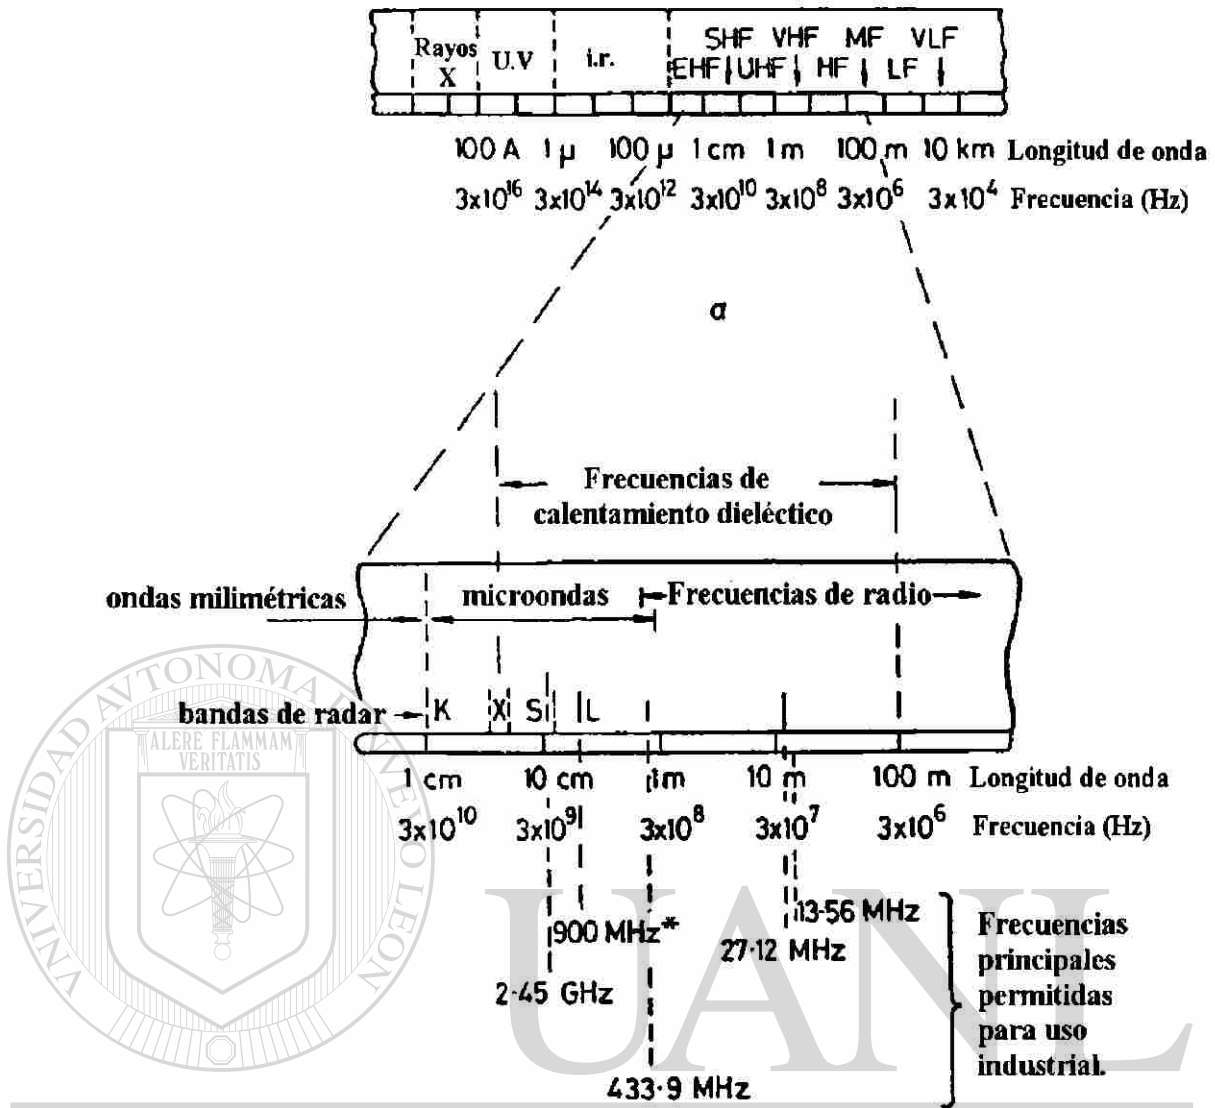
Rayos X U.V i.r. SHF VHF MF VLF EHF UHF HF LF

100 A 1 μ 100 μ 1 cm 1 m 100 m 10 km Longitud de onda

$3x10^{16}$ $3x10^{14}$ $3x10^{12}$ $3x10^{10}$ $3x10^{8}$ $3x10^{6}$ $3x10^{4}$ Frecuencia (Hz)

α

Frecuencias de calentamiento dieléctico

ondas milimétricas microondas Frecuencias de radio

bandas de radar K X S L

UNIVERSIDAD AUTONOMA DE NUEVO LEON
ALERE FLAMMAM VERITATIS

1 cm 10 cm 1 m 10 m 100 m Longitud de onda

$3x10^{10}$ $3x10^{9}$ $3x10^{8}$ $3x10^{7}$ $3x10^{6}$ Frecuencia (Hz)

900 MHz*
13·56 MHz
27·12 MHz
2·45 GHz
433·9 MHz

Frecuencias principales permitidas para uso industrial.

UANL